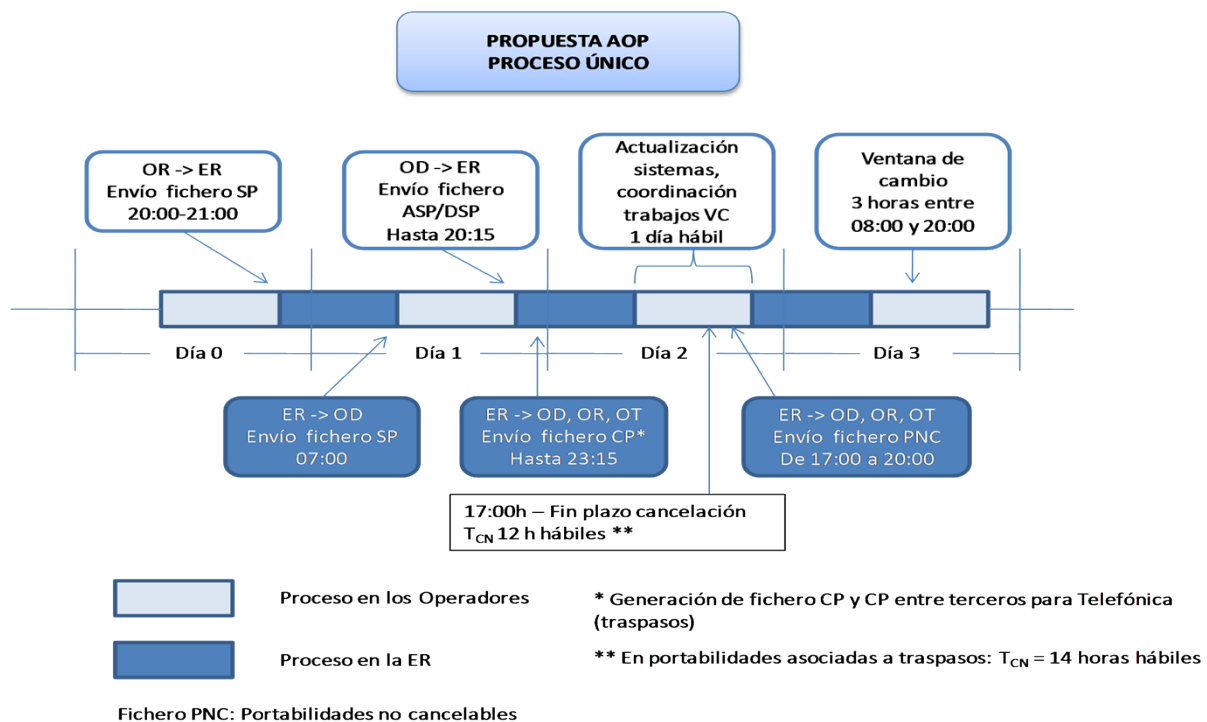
PROPUESTA AOP
PROCESO ÚNICO

OR -> ER
Envío fichero SP
20:00-21:00

OD -> ER
Envío fichero
ASP/DSP
Hasta 20:15

Actualización
sistemas,
coordinación
trabajos VC
1 día hábil

Ventana de
cambio
3 horas entre
08:00 y 20:00

Día 0

Día 1

Día 2

Día 3

ER -> OD
Envío fichero SP
07:00

ER -> OD, OR, OT
Envío fichero CP*
Hasta 23:15

ER -> OD, OR, OT
Envío fichero PNC
De 17:00 a 20:00

17:00h – Fin plazo cancelación
$T_{CN}$ 12 h hábiles **

Proceso en los Operadores

Proceso en la ER

* Generación de fichero CP y CP entre terceros para Telefónica (traspasos)

** En portabilidades asociadas a traspasos: $T_{CN}$ = 14 horas hábiles

Fichero PNC: Portabilidades no cancelables